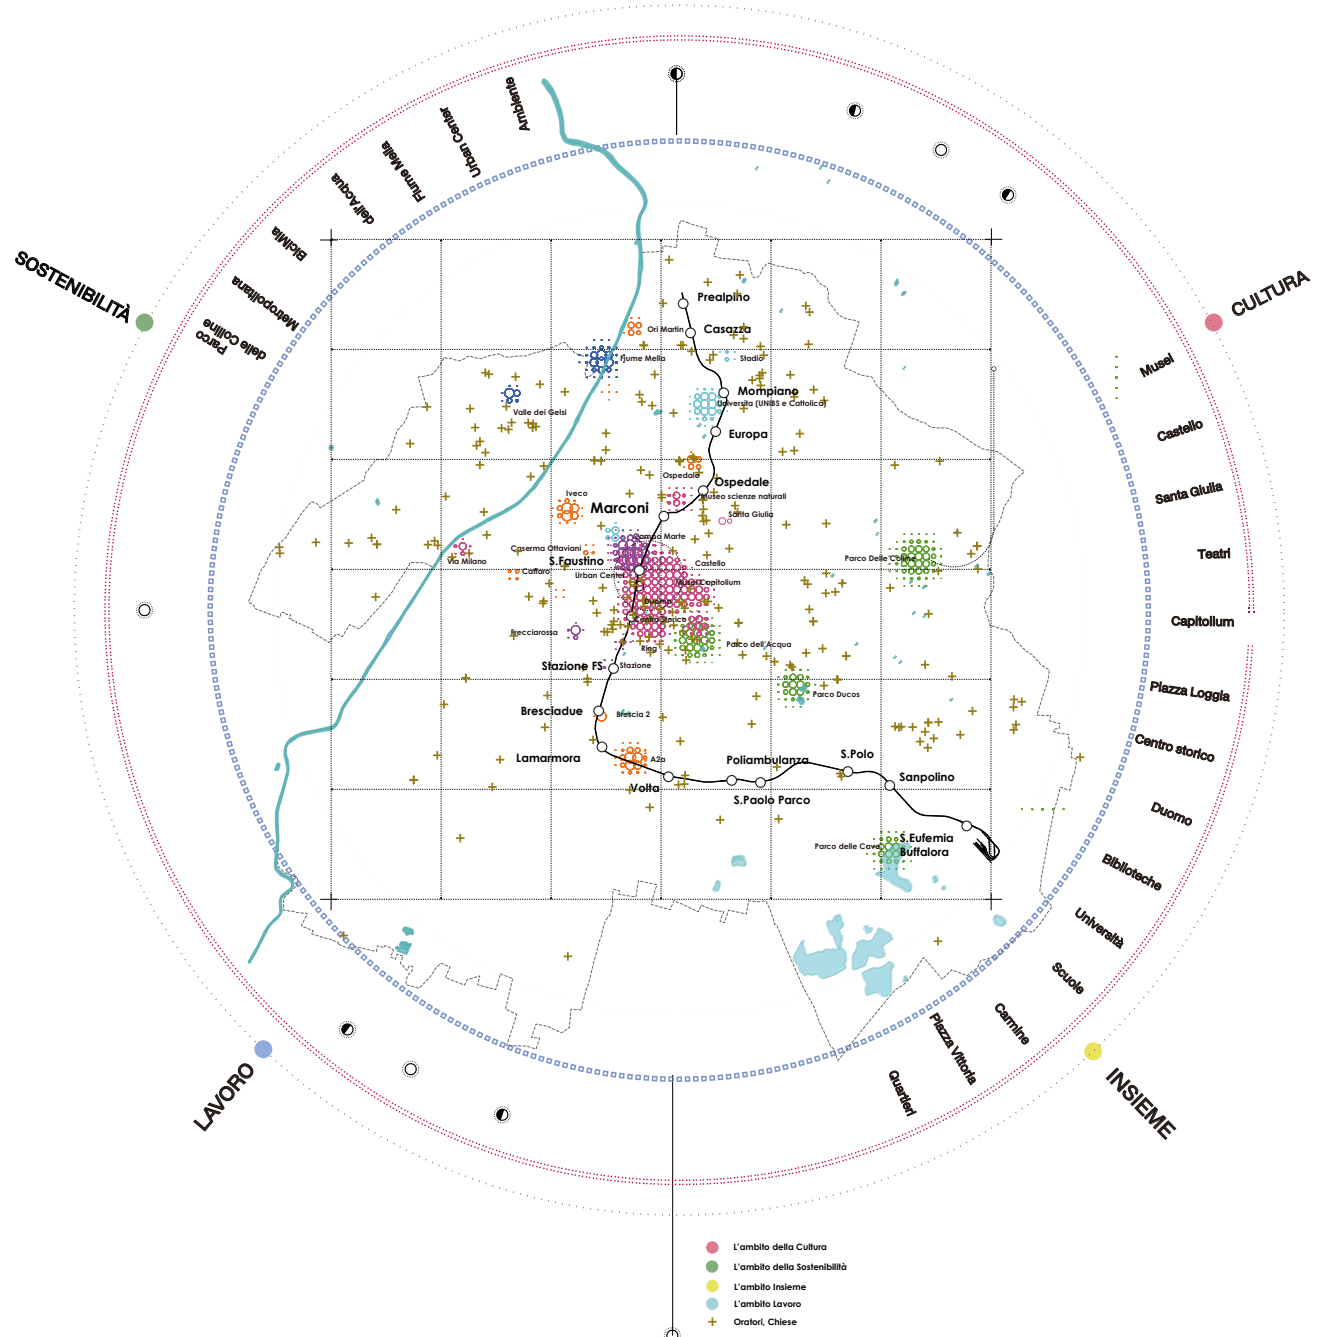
SOSTENIBILITÀ

Parco delle Colline
Metropolitana
Bicimia
dell'Acqua
Fiume Mella
Urban Center
Ambiente

CULTURA

Musei
Castello
Santa Giulia
Teatri
Capitolium
Piazza Loggia
Centro storico
Duomo
Biblioteche
Università
Scuole

INSIEME

Carmine
Piazza Vittoria
Quartieri

LAVORO

Prealpino
Ori Martin
Casazza
Fiume Mella
Stadio
Mompiano
Università (UNIBS e Cattolica)
Valle dei Gelsi
Europa
Ospedale
Ospedale
Museo scienze naturali
Iveco
Marconi
Santa Giulia
Campo Marte
Caserma Ottaviani
S.Faustino
Castello
Parco Delle Colline
Via Milano
Caffaro
Urban Center
Musei Capitolium
Duomo
Centro storico
Brecciarossa
Parco dell'Acqua
Riva
Stazione FS
Stazione
Parco Ducos
Bresciadue
Brescia 2
Lamarmora
A2a
Poliambulanza
S.Polo
Sanpolino
Volta
S.Paolo Parco
Parco delle Cave
S.Eufemia
Buffalora

L'ambito della Cultura
L'ambito della Sostenibilità
L'ambito Insieme
L'ambito Lavoro
Oratori, Chiese